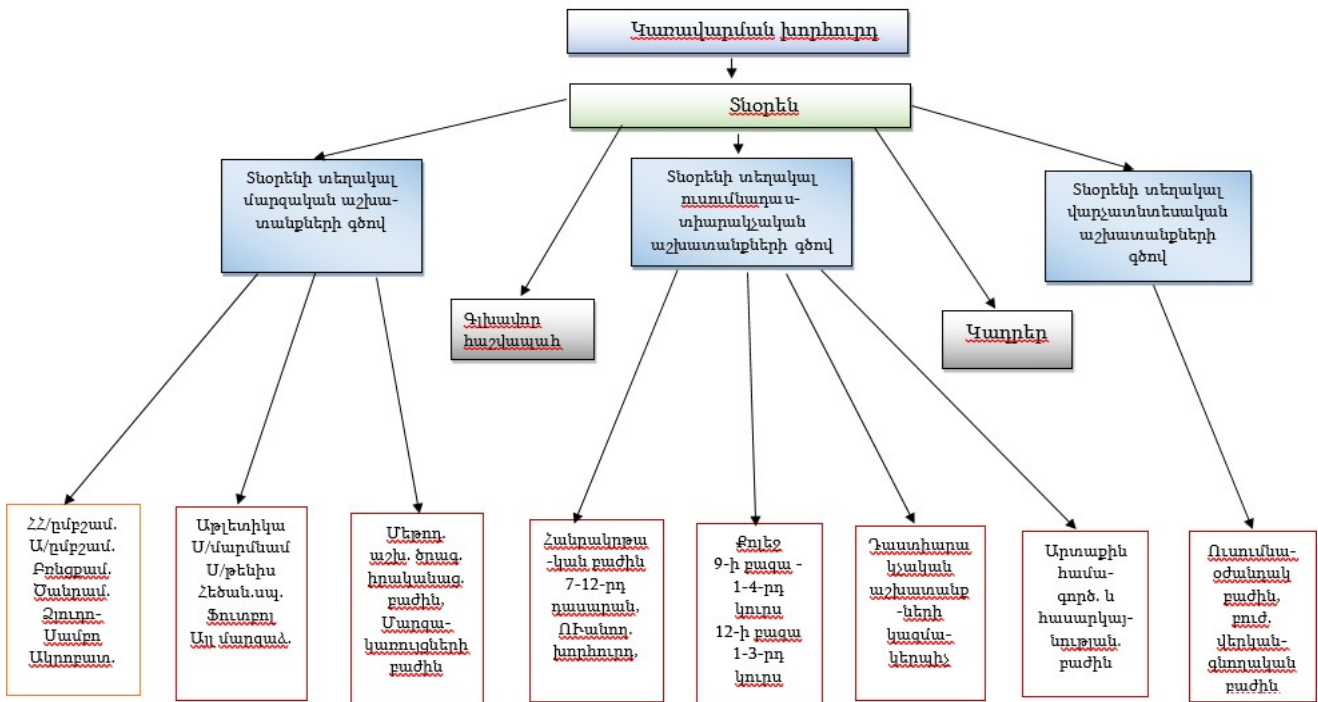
Կառավարման խորհուրդ

Տնօրեն

Տնօրենի տեղակալ մարզական աշխատանքների գծով

Գլխավոր հաշվապահ

Տնօրենի տեղակալ ուսումնադաստիարակչական աշխատանքների գծով

Կադրեր

Տնօրենի տեղակալ վարչատնտեսական աշխատանքների գծով

ՀՀ/ըմբշամ. Ա/ըմբշամ. Բռնցքամ. Ծանրամ. Ձյուդո-Սամբո Ակրոբատ.

Աթլետիկա Ս/մարմնամ Ս/թենիս Հեծան.սպ. Ֆուտբոլ Այլ մարզաձ.

Մեթոդ. աշխ. ծրագ. իրականաց. բաժին, Մարզակառույցների բաժին

Հանրակրթական բաժին 7-12-րդ դասարան, Ուսանող. խորհուրդ,

Քոլեջ 9-ի բազա - 1-4-րդ կուրս 12-ի բազա 1-3-րդ կուրս

Դաստիարակչական աշխատանքների կազմակերպիչ

Արտաքին համագործ. և հասարակայնության. բաժին

Ուսումնաօժանդակ բաժին, բուժ. վերականգնողական բաժին